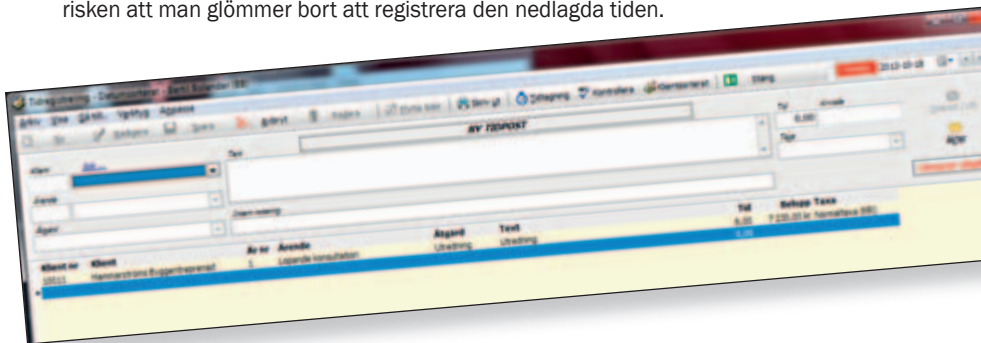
risken att man glömmer bort att registrera den nedlagda tiden.

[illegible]

NY TIDPOST

Text

Klient

Ärende

Åtgärd

Intern notering

Tid

Taxa

Klient nr

Klient

Är nr

Ärende

Åtgärd

Text

Tid

Belopp Taxa

10015

Hammarstroms Byggentreprenad

1

Löpande konsultation

Utredning

Utredning

0,00

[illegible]

0,00

Spara

Avbryt

Radera

Skriv ut

Tidtagning

Kontrollera

Klientportal

2013-10-18